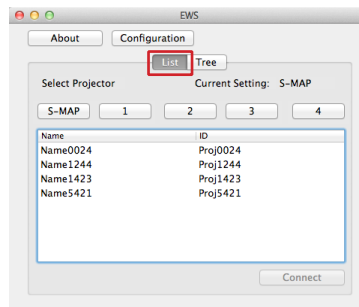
EWS

About

Configuration

List

Tree

Select Projector

Current Setting: S-MAP

S-MAP

1

2

3

4

| Name | ID |
|---|---|
| Name0024 | Proj0024 |
| Name1244 | Proj1244 |
| Name1423 | Proj1423 |
| Name5421 | Proj5421 |

Connect